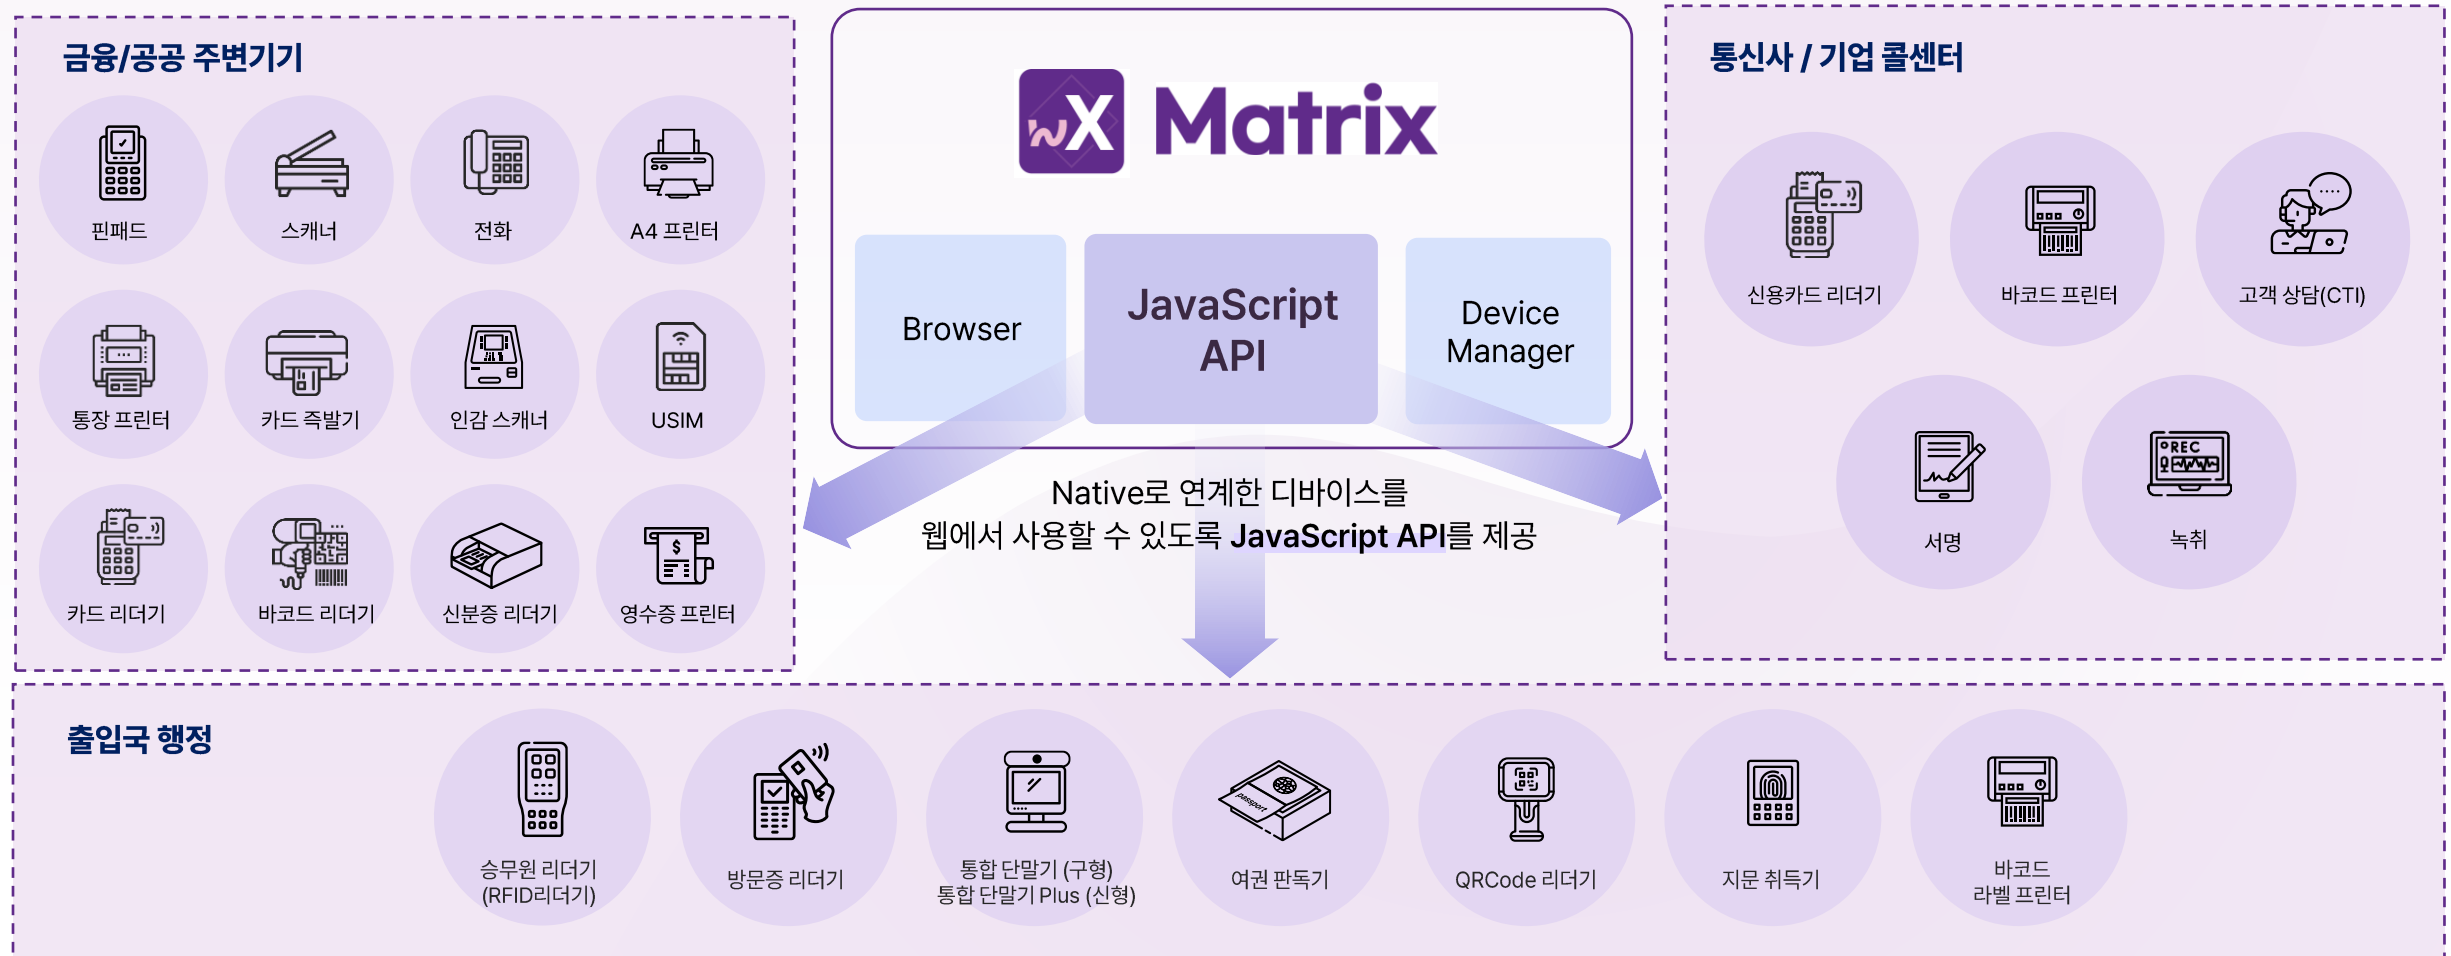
금융/공공 주변기기

핀패드
스캐너
전화
A4 프린터
통장 프린터
카드 즉발기
인감 스캐너
USIM
카드 리더기
바코드 리더기
신분증 리더기
영수증 프린터

wX Matrix

Browser
JavaScript API
Device Manager

Native로 연계한 디바이스를
웹에서 사용할 수 있도록 JavaScript API를 제공

통신사 / 기업 콜센터

신용카드 리더기
바코드 프린터
고객 상담(CTI)
서명
녹취

REC

출입국 행정

승무원 리더기 (RFID리더기)
방문증 리더기
통합 단말기 (구형)
통합 단말기 Plus (신형)
여권 판독기
QRCode 리더기
지문 취득기
바코드 라벨 프린터

passport